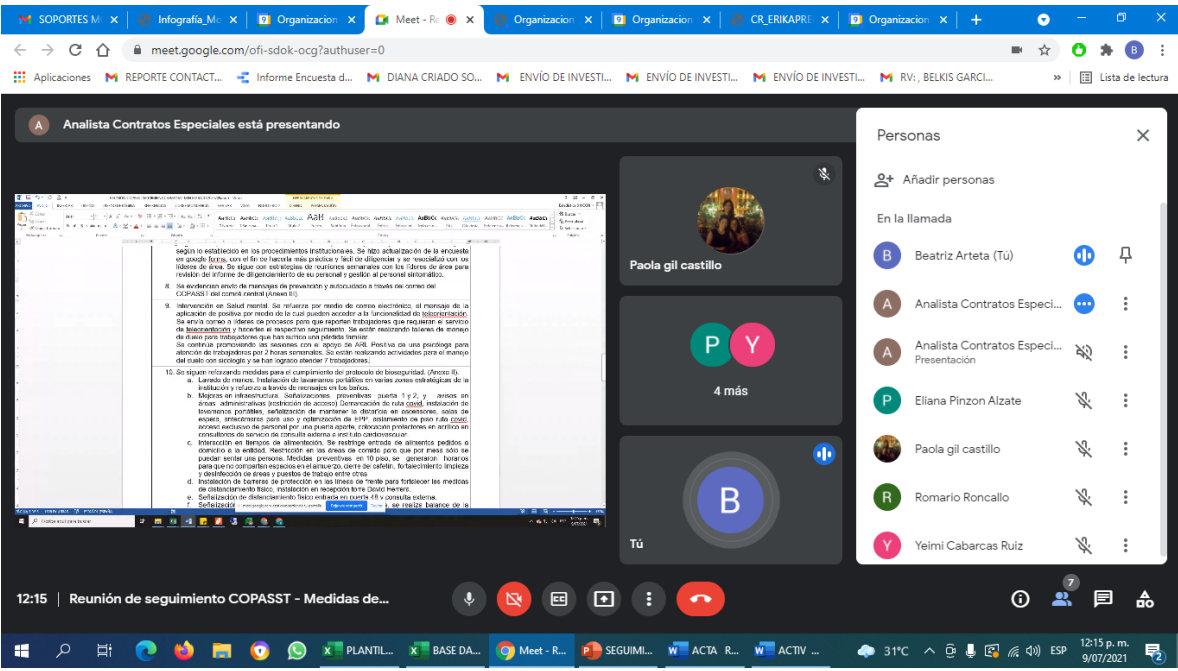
SOPORTES M | Infografía_M | Organizacion | Meet - R | Organizacion | Organizacion | CR_ERIKAPRE | Organizacion

meet.google.com/ofi-sdok-ocg?authuser=0

Aplicaciones | REPORTE CONTACT... | Informe Encuesta d... | DIANA CRIADO SO... | ENVÍO DE INVESTI... | ENVÍO DE INVESTI... | ENVÍO DE INVESTI... | RV: , BELKIS GARCI... | Lista de lectura

A Analista Contratos Especiales está presentando

según lo establecido en los procedimientos institucionales. Se hizo actualización de la encuesta en google forms, con el fin de hacerla más práctica y fácil de diligenciar y se resocializó con los líderes de área. Se sigue con estrategias de reuniones semanales con los líderes de área para revisión del informe de diligenciamiento de su personal y gestión al personal sintomático.

8. Se evidencian envío de mensajes de prevención y autocuidado a través del correo del COPASST del comité central (Anexo II).

9. Intervención en Salud mental. Se refuerza por medio de correo electrónico, el mensaje de la aplicación de positiva por medio de la cual pueden acceder a la funcionalidad de teleorientación. Se envía correo a líderes de procesos para que reporten trabajadores que requieran el servicio de teleorientación y hacerles el respectivo seguimiento. Se están realizando talleres de manejo de duelo para trabajadores que han sufrido una pérdida familiar. Se continúa promoviendo las sesiones con el apoyo de ARL Positiva de una psicóloga para atención de trabajadores por 2 horas semanales. Se están realizando actividades para el manejo del duelo con sicología y se han logrado atender 7 trabajadores.

10. Se siguen reforzando medidas para el cumplimiento del protocolo de bioseguridad. (Anexo III).
a. Lavado de manos. Instalación de lavamanos portátiles en varias zonas estratégicas de la institución y refuerzo a través de mensajes en los baños.
b. Mejoras en infraestructura. Señalizaciones preventivas puerta 1 y 2, y avisos en áreas administrativas (restricción de acceso) Demarcación de ruta covid, instalación de lavamanos portátiles, señalización de mantener la distancia en ascensores, salas de espera, antecámaras para uso y optimización de EPP, aislamiento de piso ruta covid, acceso exclusivo de personal por una puerta aparte, colocación protectores en acrílico en consultorios de servicio de consulta externa e instituto cardiovascular.
c. Intervención en tiempos de alimentación. Se restringe entrada de alimentos pedidos a domicilio a la entidad. Restricción en las áreas de comida para que por mesa sólo se puedan sentar una persona. Medidas preventivas en 10 piso, se generaron horarios para que no compartan espacios en el almuerzo, cierre de cafetín, fortalecimiento limpieza y desinfección de áreas y puestos de trabajo entre otras
d. Instalación de barreras de protección en las líneas de frente para fortalecer las medidas de distanciamiento físico, instalación en recepción torre David Herrera.
e. Señalización de distanciamiento físico entrada en puerta 4B y consulta externa.
f. Señalizador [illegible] se realiza balance de la

Paola gil castillo

P Y
4 más

B
Tú

Personas
Añadir personas
En la llamada
Beatriz Arteta (Tú)
Analista Contratos Especi...
Analista Contratos Especi...
Presentación
Eliana Pinzon Alzate
Paola gil castillo
Romario Roncallo
Yeimi Cabarcas Ruiz

12:15 | Reunión de seguimiento COPASST - Medidas de...

7

PLANTIL... | BASE DA... | Meet - R... | SEGUIMI... | ACTA R... | ACTIV ...
31°C ESP 12:15 p. m. 9/07/2021